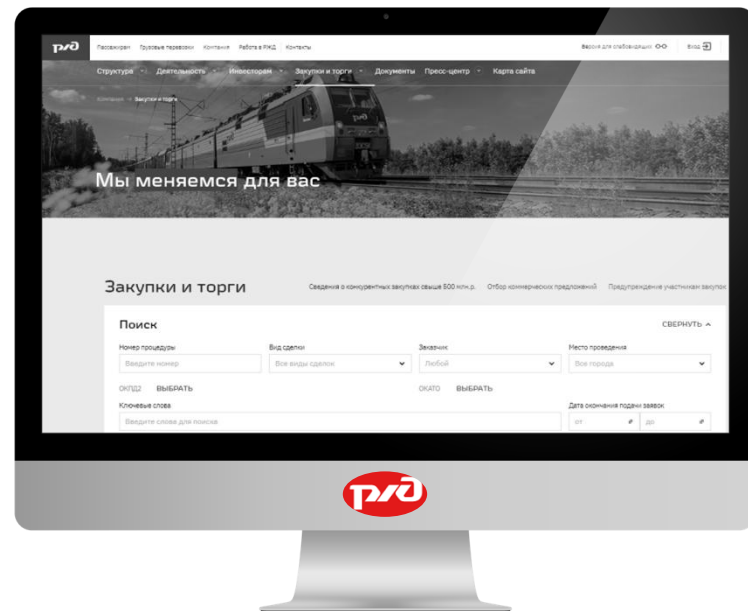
РЖД Пассажирам Грузовые перевозки Компания Работа в РЖД Контакты Версия для слабовидящих Вход

Структура Деятельность Инвесторам Закупки и торги Документы Пресс-центр Карта сайта

Компания > Закупки и торги

Мы меняемся для вас

Закупки и торги

Сведения о конкурентных закупках свыше 500 млн.р. Отбор коммерческих предложений Предупреждение участникам закупок

Поиск

СВЕРНУТЬ

Номер процедуры
Введите номер

Вид сделки
Все виды сделок

Заказчик
Любой

Место проведения
Все города

ОКПД2 ВЫБРАТЬ

ОКАТО ВЫБРАТЬ

Ключевые слова
Введите слова для поиска

Дата окончания подачи заявок
от
до

РЖД